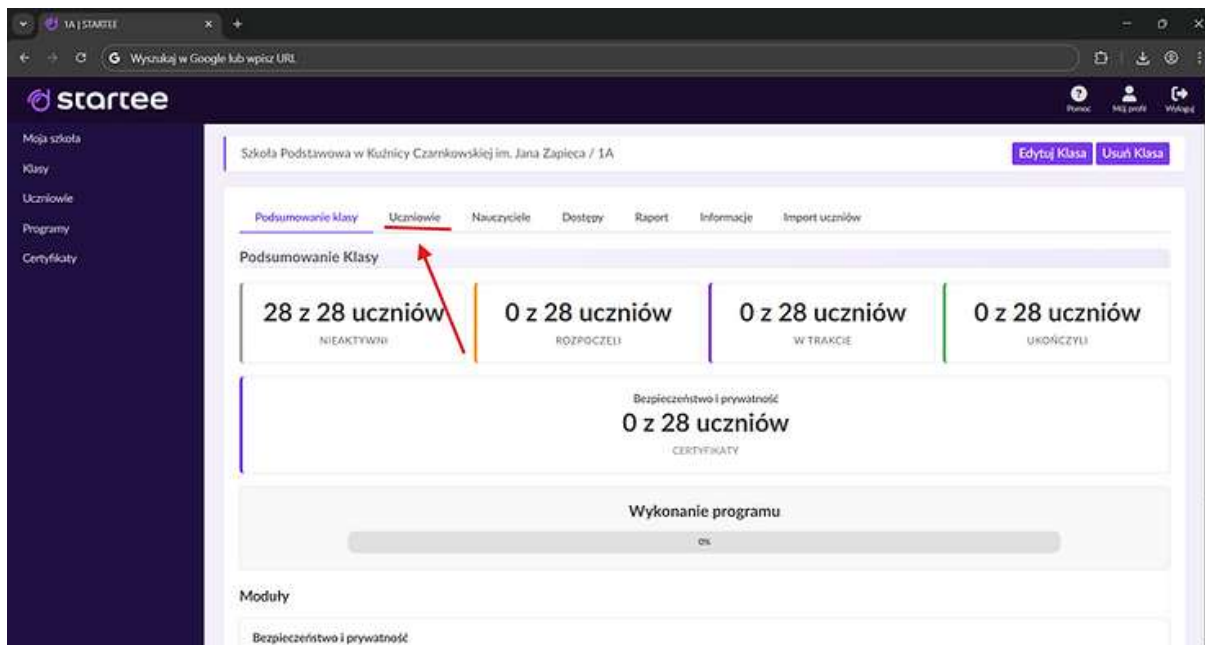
1A | STARTEE

Wyszukaj w Google lub wpisz URL

startee

Pomoc Mój profil Wyloguj

Moja szkoła
Klasy
Uczniowie
Programy
Certyfikaty

Szkoła Podstawowa w Kuźnicy Czarnkowskiej im. Jana Zapieca / 1A

Edytuj Klasa Usuń Klasa

Podsumowanie klasy Uczniowie Nauczyciele Dostępy Raport Informacje Import uczniów

Podsumowanie Klasy

28 z 28 uczniów
NIEAKTYWNI

0 z 28 uczniów
ROZPOCZĘLI

0 z 28 uczniów
W TRAKCIE

0 z 28 uczniów
UKOŃCZYLI

Bezpieczeństwo i prywatność
0 z 28 uczniów
CERTYFIKATY

Wykonanie programu
0%

Moduły

Bezpieczeństwo i prywatność